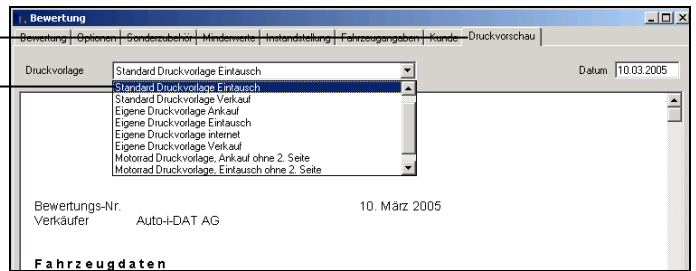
Bewertung

Bewertung | Optionen | Sonderzubehör | Minderwerte | Instandstellung | Fahrzeugangaben | Kunde | Druckvorschau

Druckvorlage
Standard Druckvorlage Eintausch

Datum 10.03.2005

Standard Druckvorlage Eintausch
Standard Druckvorlage Verkauf
Eigene Druckvorlage Ankauf
Eigene Druckvorlage Eintausch
Eigene Druckvorlage internet
Eigene Druckvorlage Verkauf
Motorrad Druckvorlage, Ankauf ohne 2. Seite
Motorrad Druckvorlage, Eintausch ohne 2. Seite

Bewertungs-Nr.
10. März 2005
Verkäufer
Auto-i-DAT AG

Fahrzeugdaten